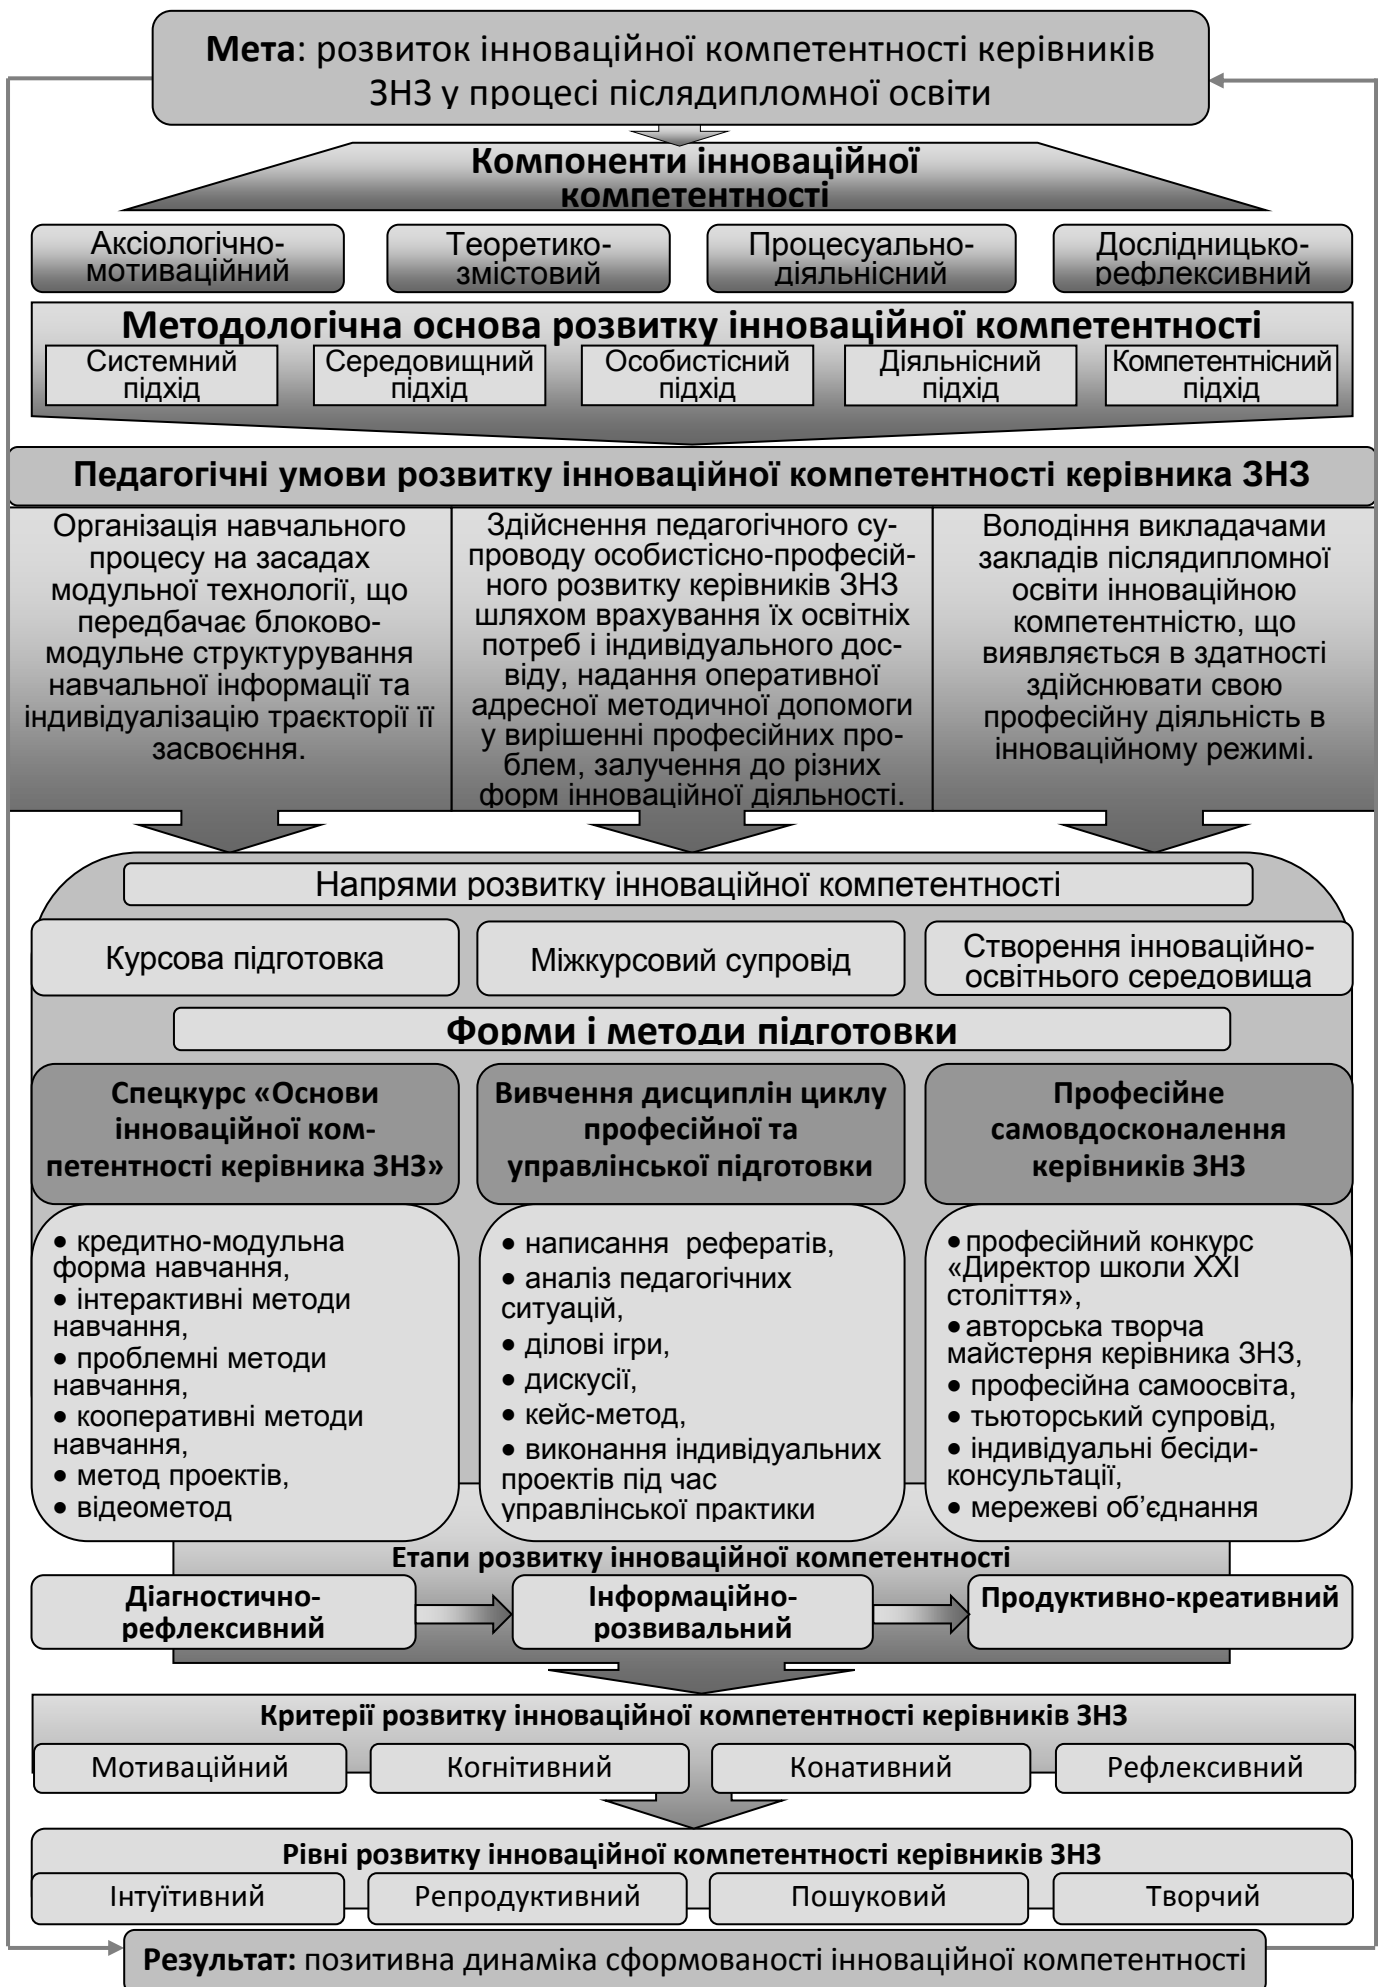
**Мета**: розвиток інноваційної компетентності керівників ЗНЗ у процесі післядипломної освіти

**Компоненти інноваційної компетентності**

Аксіологічно-мотиваційний

Теоретико-змістовий

Процесуально-діяльнісний

Дослідницько-рефлексивний

**Методологічна основа розвитку інноваційної компетентності**

Системний підхід

Середовищний підхід

Особистісний підхід

Діяльнісний підхід

Компетентнісний підхід

**Педагогічні умови розвитку інноваційної компетентності керівника ЗНЗ**

Організація навчального процесу на засадах модульної технології, що передбачає блоково-модульне структурування навчальної інформації та індивідуалізацію траєкторії її засвоєння.

Здійснення педагогічного супроводу особистісно-професійного розвитку керівників ЗНЗ шляхом врахування їх освітніх потреб і індивідуального досвіду, надання оперативної адресної методичної допомоги у вирішенні професійних проблем, залучення до різних форм інноваційної діяльності.

Володіння викладачами закладів післядипломної освіти інноваційною компетентністю, що виявляється в здатності здійснювати свою професійну діяльність в інноваційному режимі.

Напрями розвитку інноваційної компетентності

Курсова підготовка

Міжкурсовий супровід

Створення інноваційно-освітнього середовища

**Форми і методи підготовки**

**Спецкурс «Основи інноваційної компетентності керівника ЗНЗ»**

**Вивчення дисциплін циклу професійної та управлінської підготовки**

**Професійне самовдосконалення керівників ЗНЗ**

• кредитно-модульна форма навчання,
• інтерактивні методи навчання,
• проблемні методи навчання,
• кооперативні методи навчання,
• метод проектів,
• відеометод

• написання рефератів,
• аналіз педагогічних ситуацій,
• ділові ігри,
• дискусії,
• кейс-метод,
• виконання індивідуальних проектів під час управлінської практики

• професійний конкурс «Директор школи XXI століття»,
• авторська творча майстерня керівника ЗНЗ,
• професійна самоосвіта,
• тьюторський супровід,
• індивідуальні бесіди-консультації,
• мережеві об'єднання

**Етапи розвитку інноваційної компетентності**

**Діагностично-рефлексивний**

**Інформаційно-розвивальний**

**Продуктивно-креативний**

**Критерії розвитку інноваційної компетентності керівників ЗНЗ**

Мотиваційний | Когнітивний | Конативний | Рефлексивний

**Рівні розвитку інноваційної компетентності керівників ЗНЗ**

Інтуїтивний | Репродуктивний | Пошуковий | Творчий

**Результат:** позитивна динаміка сформованості інноваційної компетентності